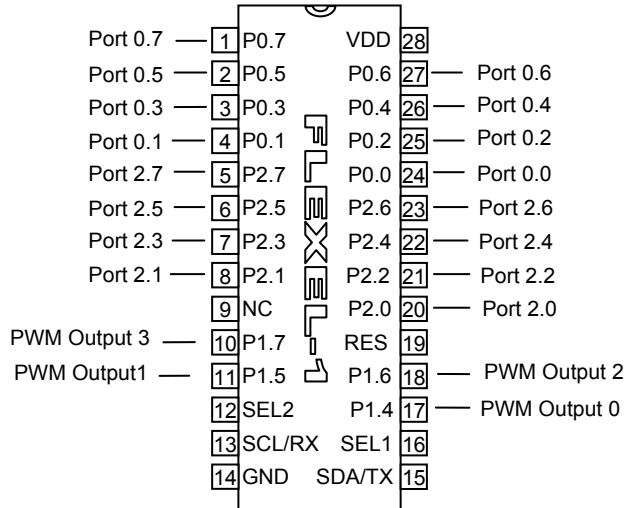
Port 0.7 1 P0.7 VDD 28
Port 0.5 2 P0.5 P0.6 27 Port 0.6
Port 0.3 3 P0.3 P0.4 26 Port 0.4
Port 0.1 4 P0.1 P0.2 25 Port 0.2
Port 2.7 5 P2.7 P0.0 24 Port 0.0
Port 2.5 6 P2.5 P2.6 23 Port 2.6
Port 2.3 7 P2.3 P2.4 22 Port 2.4
Port 2.1 8 P2.1 P2.2 21 Port 2.2
9 NC P2.0 20 Port 2.0
PWM Output 3 10 P1.7 RES 19
PWM Output1 11 P1.5 P1.6 18 PWM Output 2
12 SEL2 P1.4 17 PWM Output 0
13 SCL/RX SEL1 16
14 GND SDA/TX 15

FLEXEL